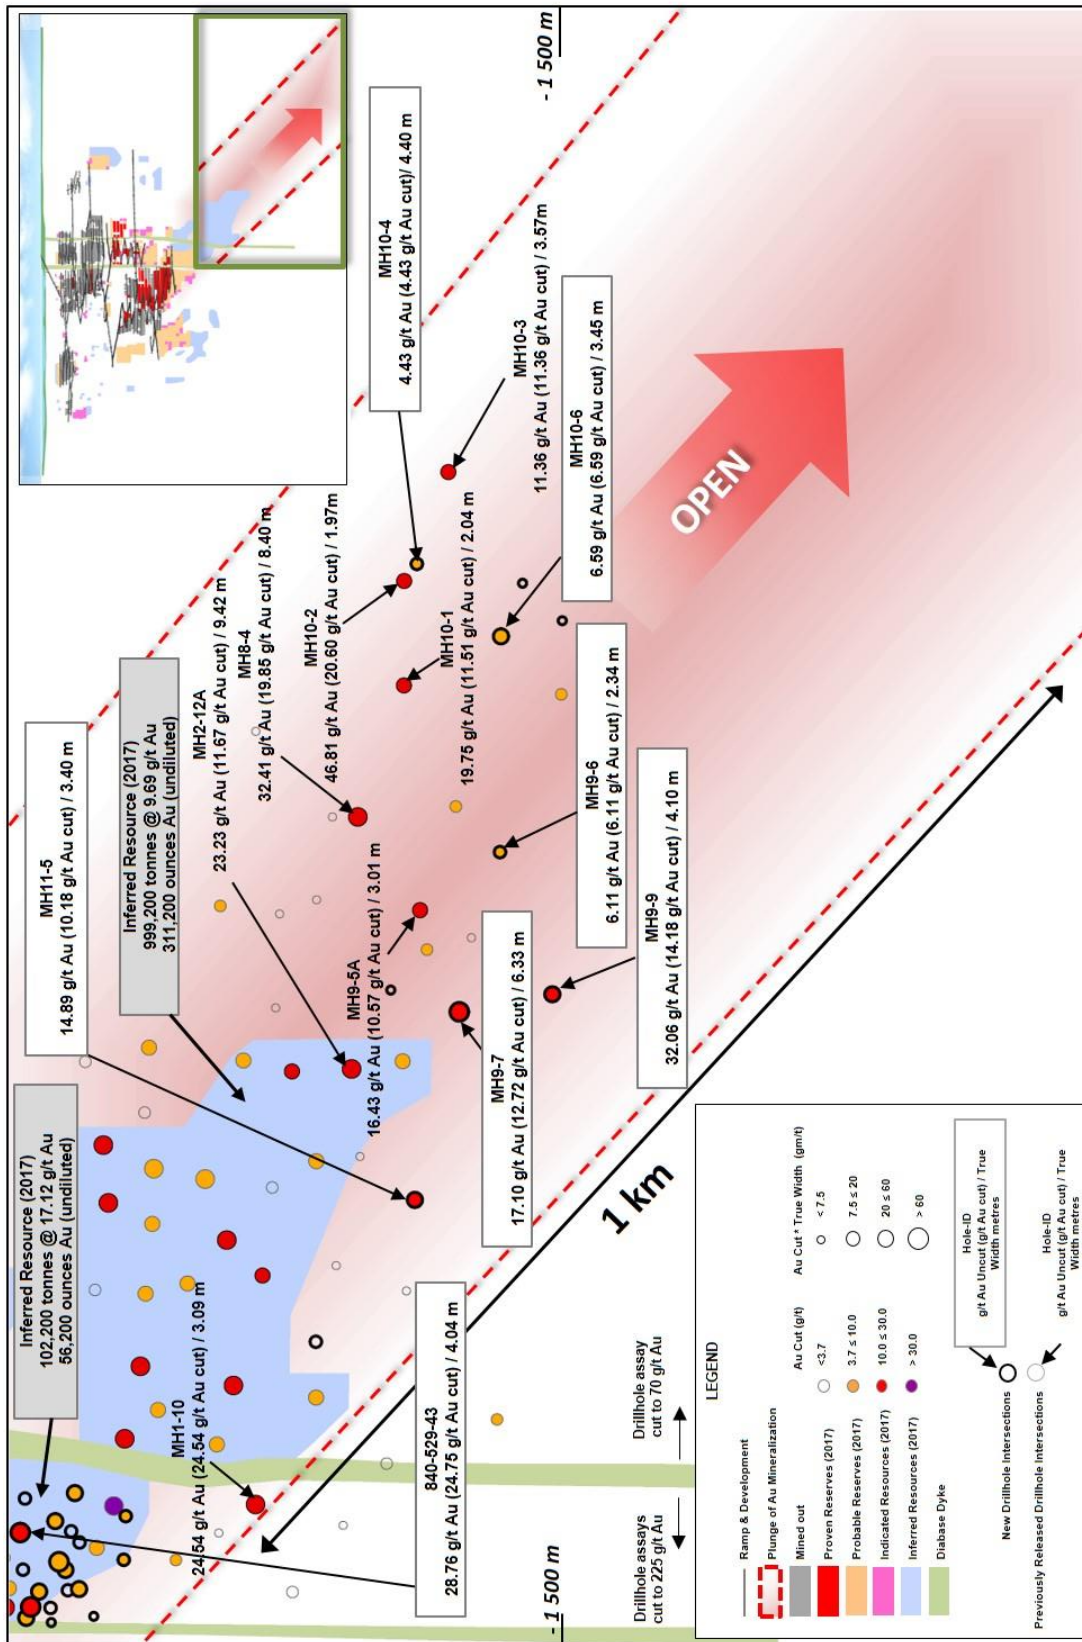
-1 500 m

MH10-4
4.43 g/t Au (4.43 g/t Au cut) / 4.40 m

MH10-3
11.36 g/t Au (11.36 g/t Au cut) / 3.57m

MH10-6
6.59 g/t Au (6.59 g/t Au cut) / 3.45 m

OPEN

MH11-5
14.89 g/t Au (10.18 g/t Au cut) / 3.40 m

Inferred Resource (2017)
999,200 tonnes @ 9.69 g/t Au
311,200 ounces Au (undiluted)

MH2-12A
23.23 g/t Au (11.67 g/t Au cut) / 9.42 m

MH8-4
32.41 g/t Au (19.85 g/t Au cut) / 8.40 m

MH10-2
46.81 g/t Au (20.60 g/t Au cut) / 1.97m

MH10-1
19.75 g/t Au (11.51 g/t Au cut) / 2.04 m

MH9-5A
16.43 g/t Au (10.57 g/t Au cut) / 3.01 m

MH9-6
6.11 g/t Au (6.11 g/t Au cut) / 2.34 m

MH9-9
32.06 g/t Au (14.18 g/t Au cut) / 4.10 m

MH9-7
17.10 g/t Au (12.72 g/t Au cut) / 6.33 m

Inferred Resource (2017)
102,200 tonnes @ 17.12 g/t Au
56,200 ounces Au (undiluted)

MH1-10
24.54 g/t Au (24.54 g/t Au cut) / 3.09 m

840-529-43
28.76 g/t Au (24.75 g/t Au cut) / 4.04 m

1 km

Drillhole assays cut to 225 g/t Au

Drillhole assay cut to 70 g/t Au

-1 500 m

LEGEND

Ramp & Development
Plunge of Au Mineralization
Mined out
Proven Reserves (2017)
Probable Reserves (2017)
Indicated Resources (2017)
Inferred Resources (2017)
Diabase Dyke

Au Cut (g/t)
<3.7
3.7 ≤ 10.0
10.0 ≤ 30.0
> 30.0

Au Cut * True Width (gm/t)
< 7.5
7.5 ≤ 20
20 ≤ 60
> 60

New Drillhole Intersections
Hole-ID
g/t Au Uncut (g/t Au cut) / True Width metres

Previously Released Drillhole Intersections
Hole-ID
g/t Au Uncut (g/t Au cut) / True Width metres